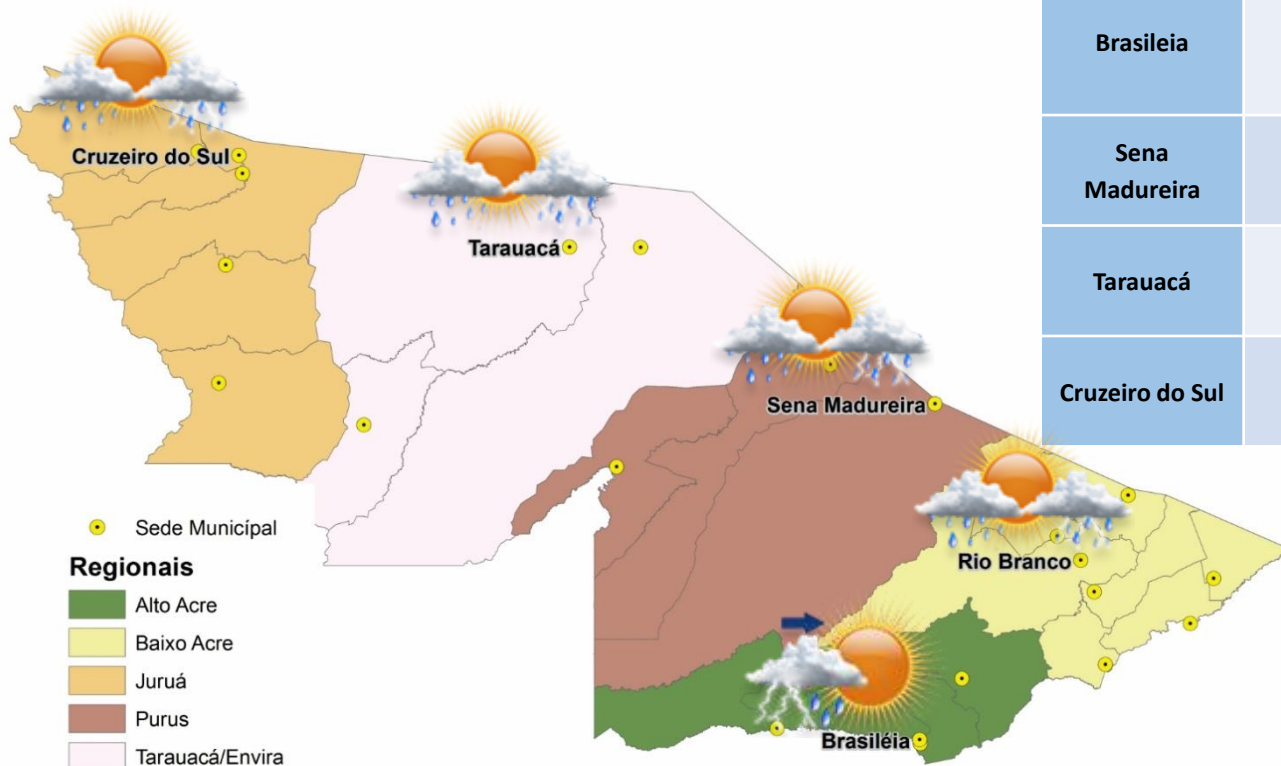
| Brasileia | |
|---|---|
| Sena Madureira | |
| Tarauacá | |
| Cruzeiro do Sul | |

Cruzeiro do Sul

Tarauacá

Sena Madureira

Rio Branco

Brasiléia

Sede Municipal

Regionais

Alto Acre

Baixo Acre

Juruá

Purus

Tarauacá/Envira